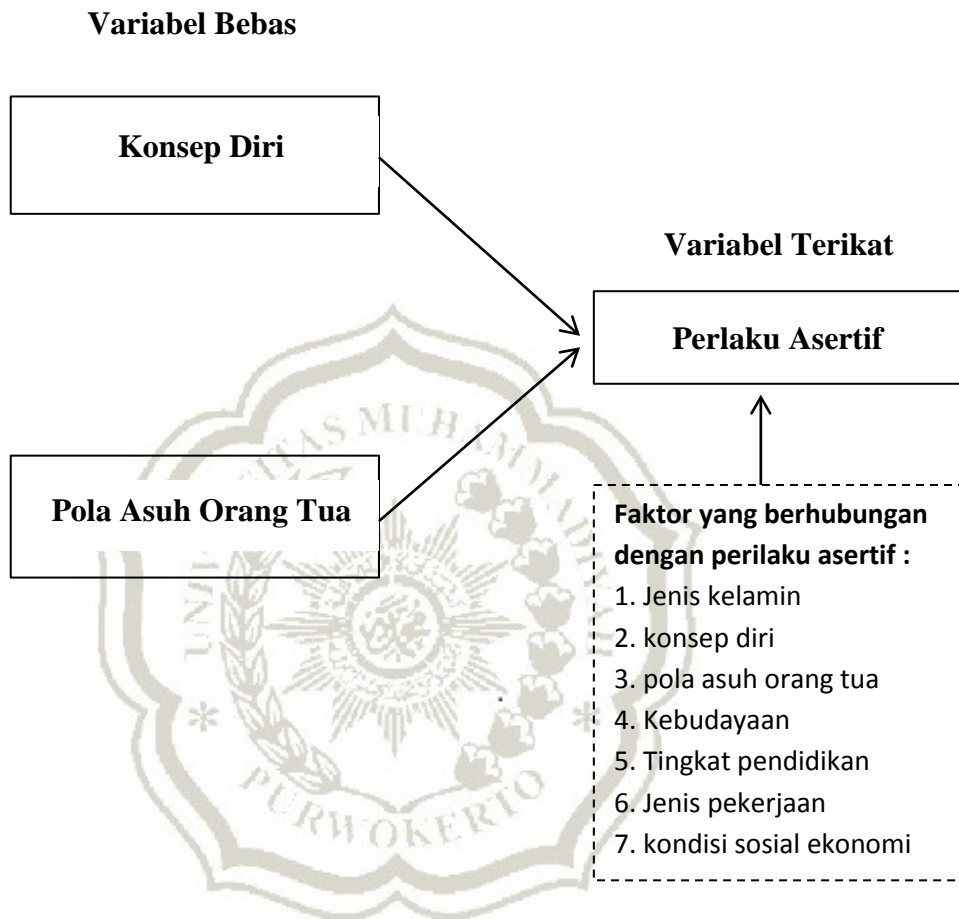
Variabel Bebas

Konsep Diri

Variabel Terikat

Perlaku Asertif

Pola Asuh Orang Tua

Faktor yang berhubungan dengan perilaku asertif :
1. Jenis kelamin
2. konsep diri
3. pola asuh orang tua
4. Kebudayaan
5. Tingkat pendidikan
6. Jenis pekerjaan
7. kondisi sosial ekonomi

UNIVERSITAS MUHAMMADIYAH PURWOKERTO